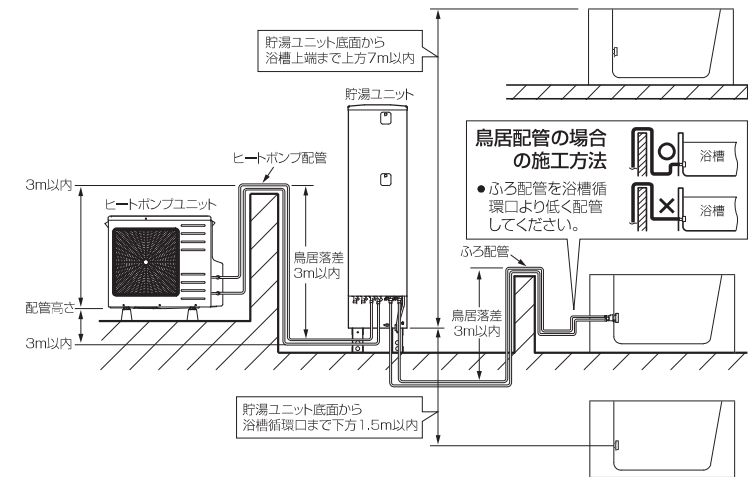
貯湯ユニット底面から
浴槽上端まで上方7m以内

貯湯ユニット

鳥居配管の場合
の施工方法

浴槽

●ふろ配管を浴槽循環口より低く配管してください。

浴槽

ヒートポンプ配管

3m以内

ヒートポンプユニット

鳥居落差
3m以内

ふろ配管

配管高さ

鳥居落差
3m以内

3m以内

貯湯ユニット底面から
浴槽循環口まで下方1.5m以内